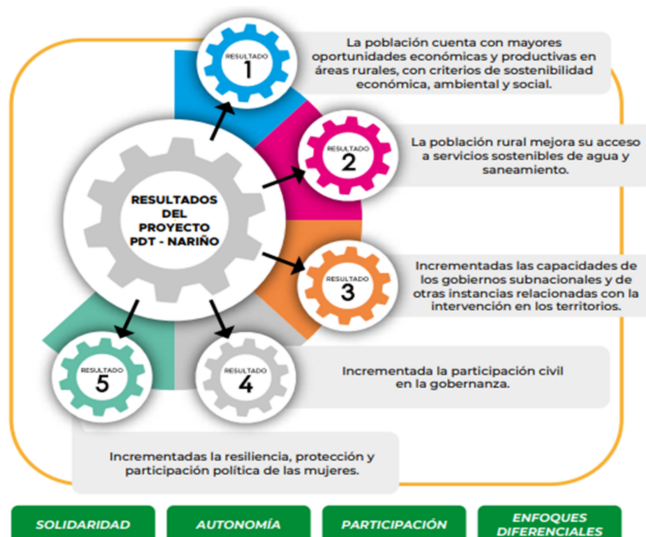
RESULTADO
1

La población cuenta con mayores oportunidades económicas y productivas en áreas rurales, con criterios de sostenibilidad económica, ambiental y social.

RESULTADOS DEL PROYECTO PDT - NARIÑO

RESULTADO
2

La población rural mejora su acceso a servicios sostenibles de agua y saneamiento.

RESULTADO
3

Incrementadas las capacidades de los gobiernos subnacionales y de otras instancias relacionadas con la intervención en los territorios.

RESULTADO
4

Incrementada la participación civil en la gobernanza.

RESULTADO
5

Incrementadas la resiliencia, protección y participación política de las mujeres.

SOLIDARIDAD

AUTONOMÍA

PARTICIPACIÓN

ENFOQUES DIFERENCIALES